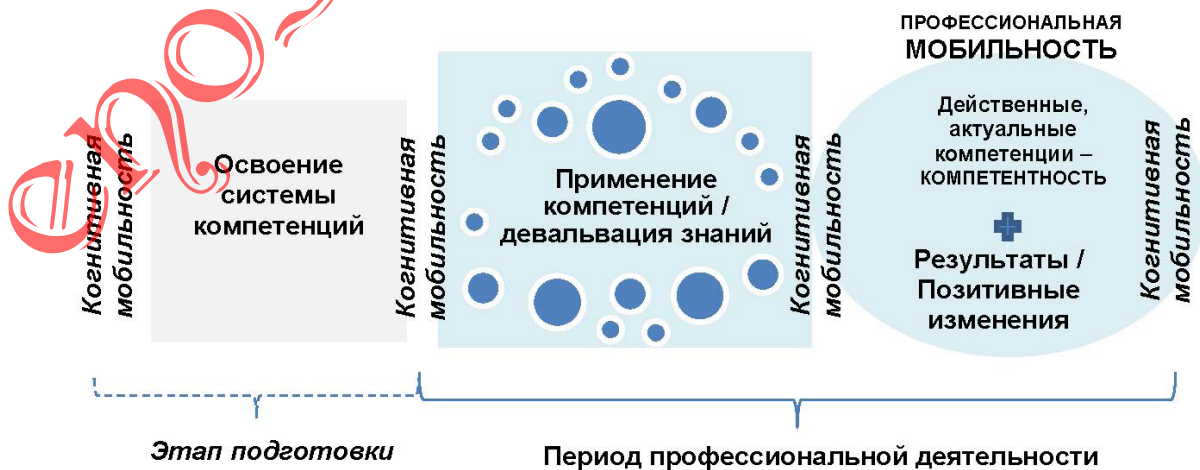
ПРОФЕССИОНАЛЬНАЯ
МОБИЛЬНОСТЬ

Когнитивная мобильность

Освоение системы компетенций

Когнитивная мобильность

Применение компетенций / девальвация знаний

Когнитивная мобильность

Действенные, актуальные компетенции – КОМПЕТЕНТНОСТЬ

Результаты / Позитивные изменения

Когнитивная мобильность

Этап подготовки

Период профессиональной деятельности